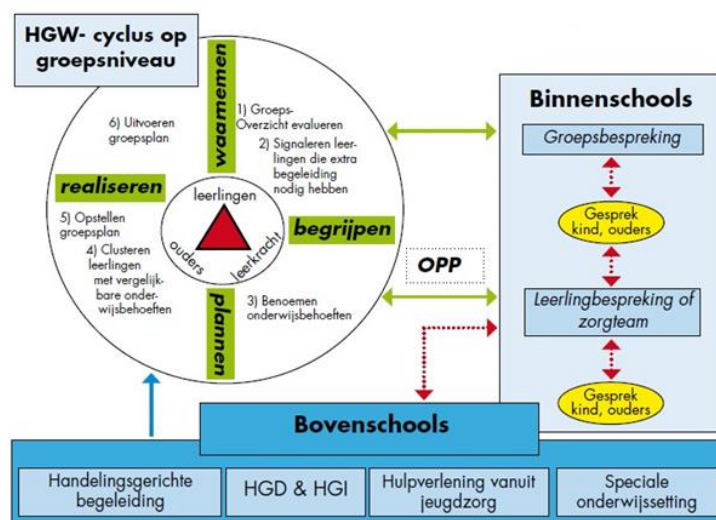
HGW- cyclus op groepsniveau

waarnemen

1) Groeps-Overzicht evalueren

2) Signaleren leerlingen die extra begeleiding nodig hebben

begrijpen

3) Benoemen onderwijsbehoeften

plannen

4) Clusteren leerlingen met vergelijkbare onderwijsbehoeften

5) Opstellen groepsplan

realiseren

6) Uitvoeren groepsplan

leerlingen

ouders

leerkracht

OPP

Binnenschools

Groepsbespreking

Gesprek kind, ouders

Leerlingbespreking of zorgteam

Gesprek kind, ouders

Bovenschools

| Handelingsgerichte begeleiding | HGD & HGI | Hulpverlening vanuit jeugdzorg | Speciale onderwijssetting |